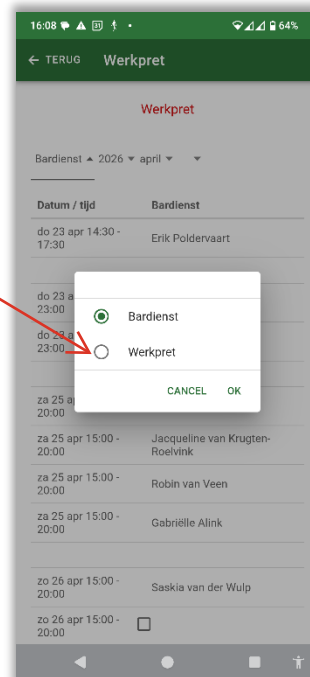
16:08 64%

← TERUG Werkpret

Werkpret

Bardienst ▲ 2026 ▾ april ▾ ▾

| Datum / tijd | Bardienst |
|---|---|
| do 23 apr 14:30 - 17:30 | Erik Poldervaart |
| do 23 a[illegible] 23:00 | |
| do 23 a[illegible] 23:00 | |
| za 25 a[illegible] 20:00 | |
| za 25 apr 15:00 - 20:00 | Jacqueline van Krugten-Roelvink |
| za 25 apr 15:00 - 20:00 | Robin van Veen |
| za 25 apr 15:00 - 20:00 | Gabriëlle Alink |
| zo 26 apr 15:00 - 20:00 | Saskia van der Wulp |
| zo 26 apr 15:00 - 20:00 | |

Bardienst

Werkpret

CANCEL OK